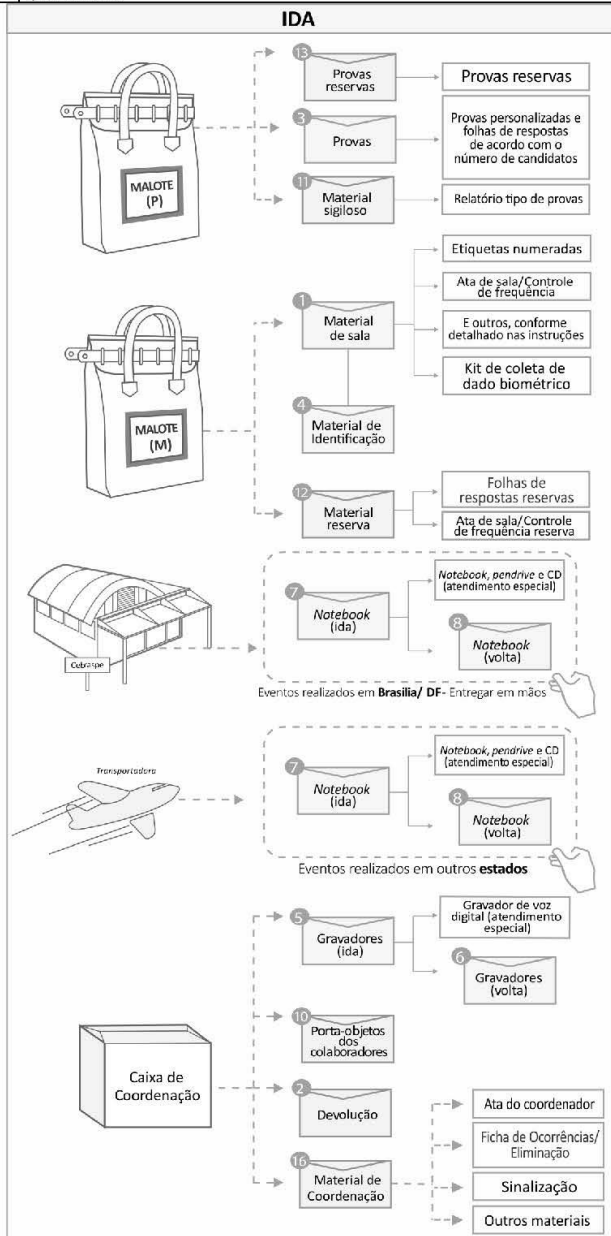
IDA

MALOTE (P)

13 Provas reservas → Provas reservas

3 Provas → Provas personalizadas e folhas de respostas de acordo com o número de candidatos

11 Material sigiloso → Relatório tipo de provas

MALOTE (M)

1 Material de sala → Etiquetas numeradas; Ata de sala/Controle de frequência; E outros, conforme detalhado nas instruções; Kit de coleta de dado biométrico

4 Material de Identificação

12 Material reserva → Folhas de respostas reservas; Ata de sala/Controle de frequência reserva

Cebraspe

7 Notebook (ida) → Notebook, pendrive e CD (atendimento especial)

8 Notebook (volta)

Eventos realizados em Brasília/ DF- Entregar em mãos

Transportadora

7 Notebook (ida) → Notebook, pendrive e CD (atendimento especial)

8 Notebook (volta)

Eventos realizados em outros estados

Caixa de Coordenação

5 Gravadores (ida) → Gravador de voz digital (atendimento especial)

6 Gravadores (volta)

10 Porta-objetos dos colaboradores

2 Devolução

16 Material de Coordenação → Ata do coordenador; Ficha de Ocorrências/ Eliminação; Sinalização; Outros materiais